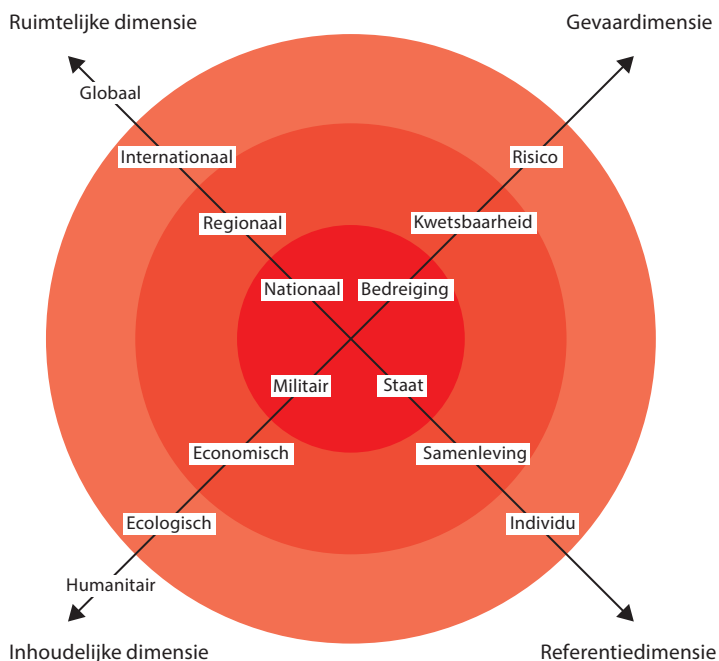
Ruimtelijke dimensie

Gevaardimensie

Globaal

Internationaal

Risico

Regionaal

Kwetsbaarheid

Nationaal

Bedreiging

Militair

Staat

Economisch

Samenleving

Ecologisch

Individu

Humanitair

Inhoudelijke dimensie

Referentiedimensie